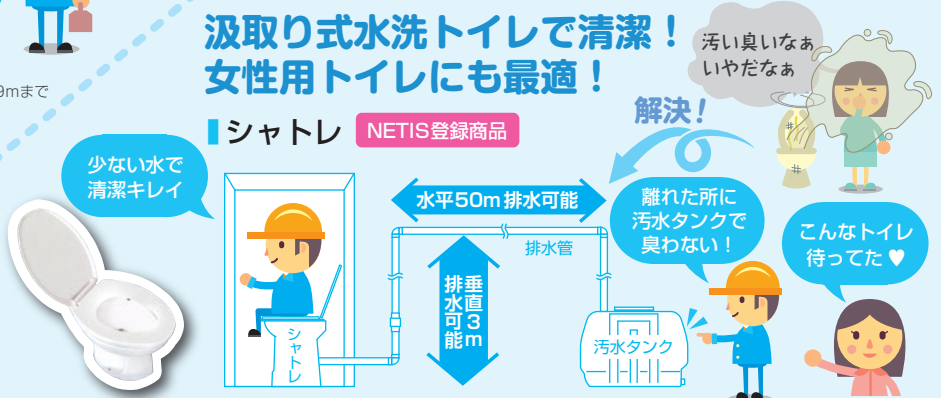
9mまで

汲取り式水洗トイレで清潔！
女性用トイレにも最適！

シャトレ NETIS登録商品

汚い臭いなぁ
いやだなぁ

解決！

少ない水で
清潔キレイ

水平50m排水可能

排水管

垂直3m
排水可能

シャトレ

離れた所に
汚水タンクで
臭わない！

こんなトイレ
待ってた♥

汚水タンク